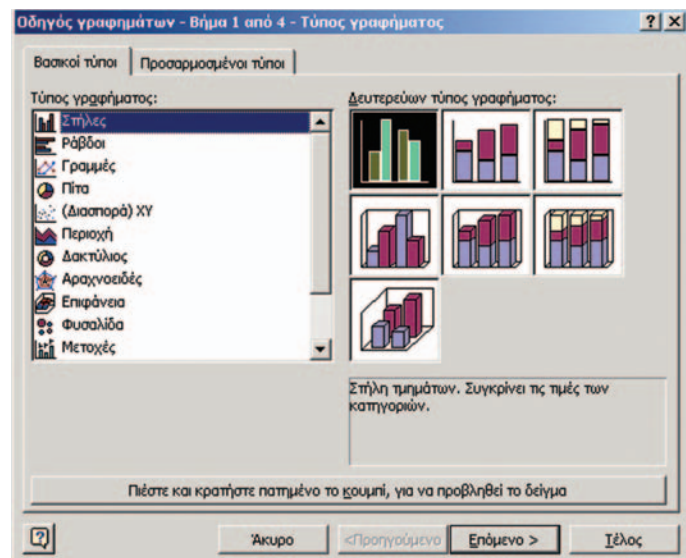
Οδηγός γραφημάτων - Βήμα 1 από 4 - Τύπος γραφήματος

? X

Βασικοί τύποι | Προσαρμοσμένοι τύποι

Τύπος γραφήματος:

Στήλες
Ράβδοι
Γραμμές
Πίτα
(Διασπορά) XY
Περιοχή
Δακτύλιος
Αραχνοειδές
Επιφάνεια
Φυσαλίδα
Μετοχές

Δευτερεύων τύπος γραφήματος:

Στήλη τμημάτων. Συγκρίνει τις τιμές των κατηγοριών.

Πιέστε και κρατήστε πατημένο το κουμπί, για να προβληθεί το δείγμα

Άκυρο | < Προηγούμενο | Επόμενο > | Τέλος